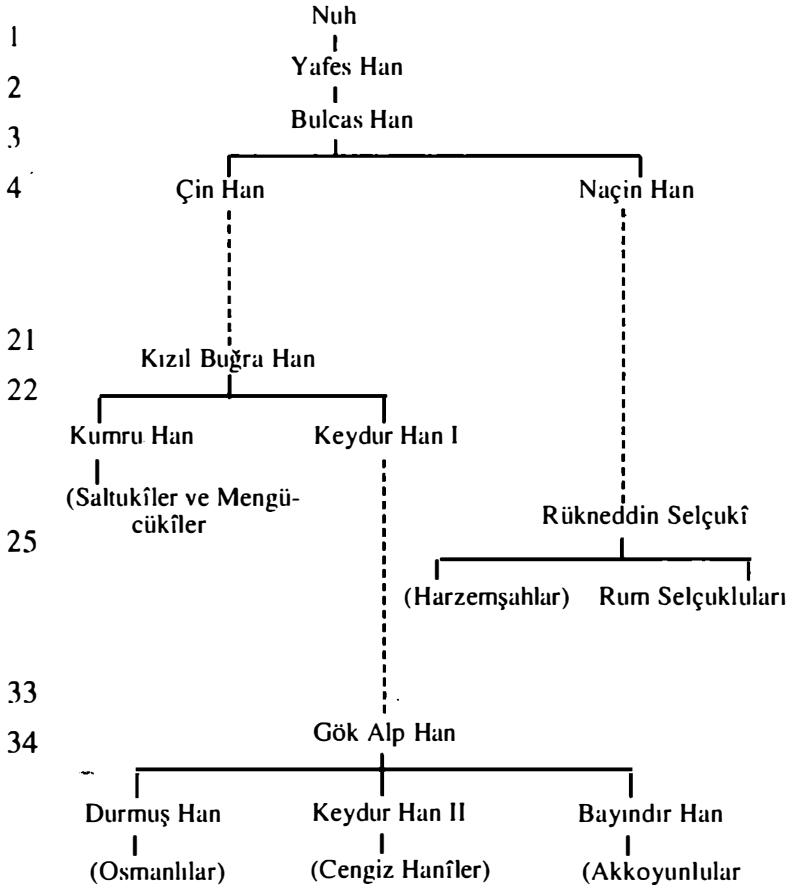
Nuh
1
Yafes Han
2
Bulcas Han
3
4
Çin Han
Naçin Han

21
Kızıl Buğra Han
22
Kumru Han
Keydur Han I
(Saltukîler ve Mengücükîler
Rükneddin Selçukî
25
(Harzemşahlar)
Rum Selçukluları

33
34
Gök Alp Han
Durmuş Han
Keydur Han II
Bayındır Han
(Osmanlılar)
(Cengiz Hanîler)
(Akkoyunlular